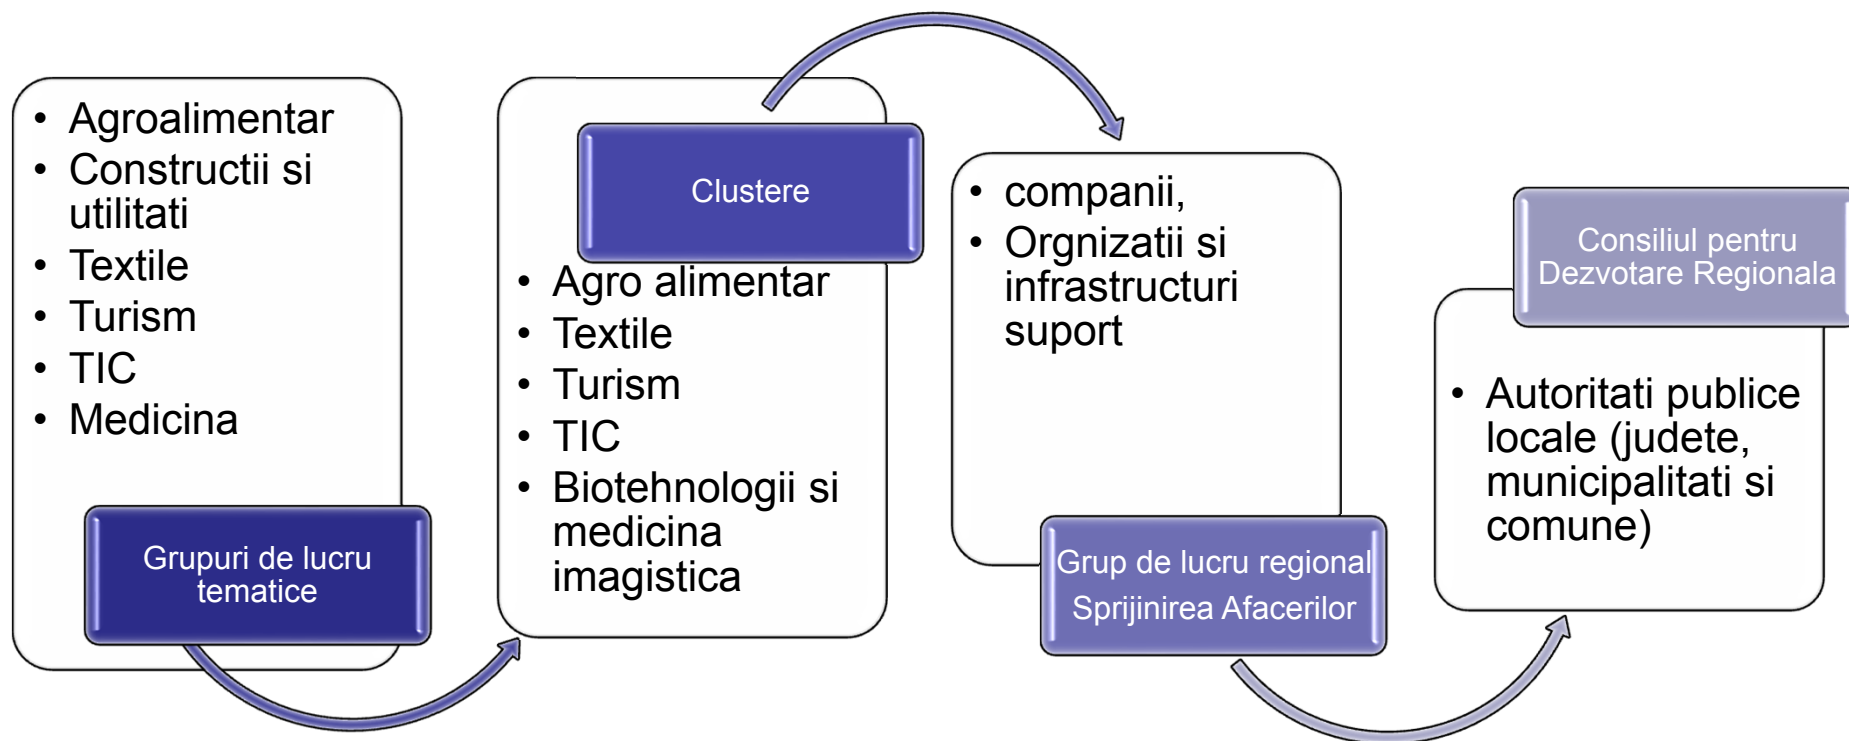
• Agroalimentar
• Constructii si utilitati
• Textile
• Turism
• TIC
• Medicina

Grupuri de lucru tematice

Clustere

• Agro alimentar
• Textile
• Turism
• TIC
• Biotehnologii si medicina imagistica

• companii,
• Orgnizatii si infrastructuri suport

Grup de lucru regional Sprijinirea Afacerilor

Consiliul pentru Dezvotare Regionala

• Autoritati publice locale (judete, municipalitati si comune)